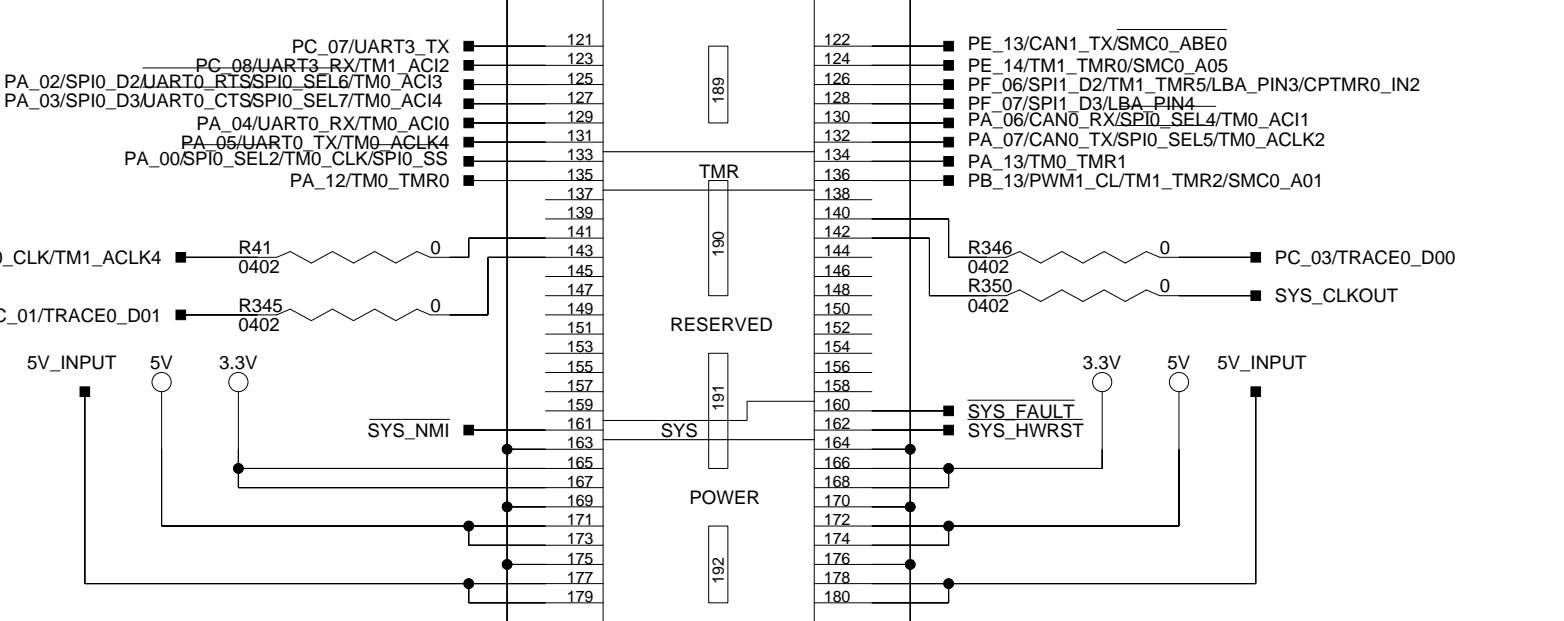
PC_07/UART3_TX
PC_08/UART3_RX/TM1_ACI2
PA_02/SPI0_D2/UART0_RTS/SPI0_SEL6/TM0_ACI3
PA_03/SPI0_D3/UART0_CTS/SPI0_SEL7/TM0_ACI4
PA_04/UART0_RX/TM0_ACI0
PA_05/UART0_TX/TM0_ACLK4
PA_00/SPI0_SEL2/TM0_CLK/SPI0_SS
PA_12/TM0_TMR0

121
123
125
127
129
131
133
135
137
139
141
143
145
147
149
151
153
155
157
159
161
163
165
167
169
171
173
175
177
179

189
TMR
190
RESERVED
191
SYS
POWER
192

122
124
126
128
130
132
134
136
138
140
142
144
146
148
150
152
154
156
158
160
162
164
166
168
170
172
174
176
178
180

PE_13/CAN1_TX/SMC0_ABE0
PE_14/TM1_TMR0/SMC0_A05
PF_06/SPI1_D2/TM1_TMR5/LBA_PIN3/CPTMR0_IN2
PF_07/SPI1_D3/LBA_PIN4
PA_06/CAN0_RX/SPI0_SEL4/TM0_ACI1
PA_07/CAN0_TX/SPI0_SEL5/TM0_ACLK2
PA_13/TM0_TMR1
PB_13/PWM1_CL/TM1_TMR2/SMC0_A01

0_CLK/TM1_ACLK4
R41
0402
0
C_01/TRACE0_D01
R345
0402
0

R346
0402
0
PC_03/TRACE0_D00
R350
0402
0
SYS_CLKOUT

5V_INPUT
5V
3.3V
SYS_NMI

3.3V
5V
5V_INPUT
SYS_FAULT
SYS_HWRST